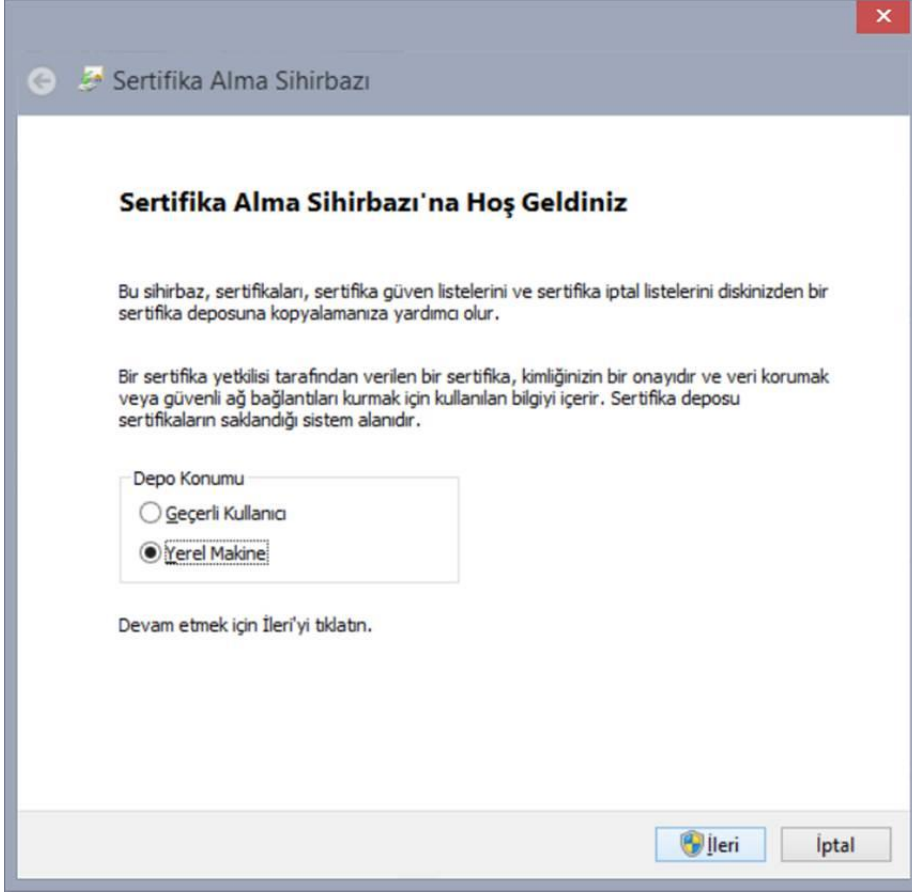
Sertifika Alma Sihirbazı

Sertifika Alma Sihirbazı'na Hoş Geldiniz

Bu sihirbaz, sertifikaları, sertifika güven listelerini ve sertifika iptal listelerini diskinizden bir sertifika deposuna kopyalamanıza yardımcı olur.

Bir sertifika yetkilisi tarafından verilen bir sertifika, kimliğinizin bir onayıdır ve veri korumak veya güvenli ağ bağlantıları kurmak için kullanılan bilgiyi içerir. Sertifika deposu sertifikaların saklandığı sistem alanıdır.

Depo Konumu

Geçerli Kullanıcı

Yerel Makine

Devam etmek için İleri'yi tıklatın.

İleri

İptal